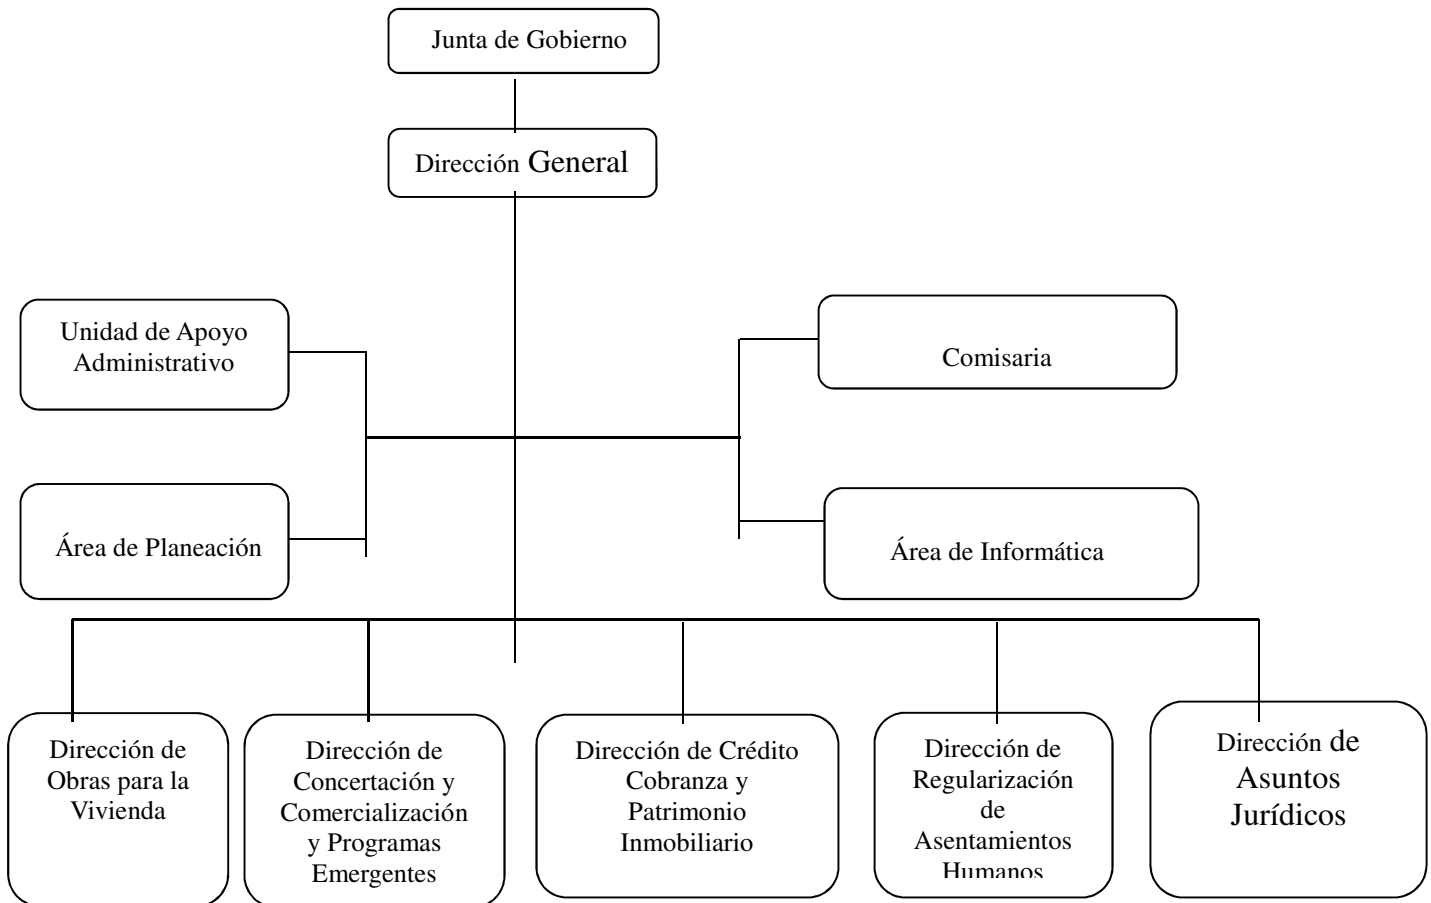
Junta de Gobierno

Dirección General

Unidad de Apoyo Administrativo

Comisaria

Área de Planeación

Área de Informática

Dirección de Obras para la Vivienda

Dirección de Concertación y Comercialización y Programas Emergentes

Dirección de Crédito Cobranza y Patrimonio Inmobiliario

Dirección de Regularización de Asentamientos Humanos

Dirección de Asuntos Jurídicos